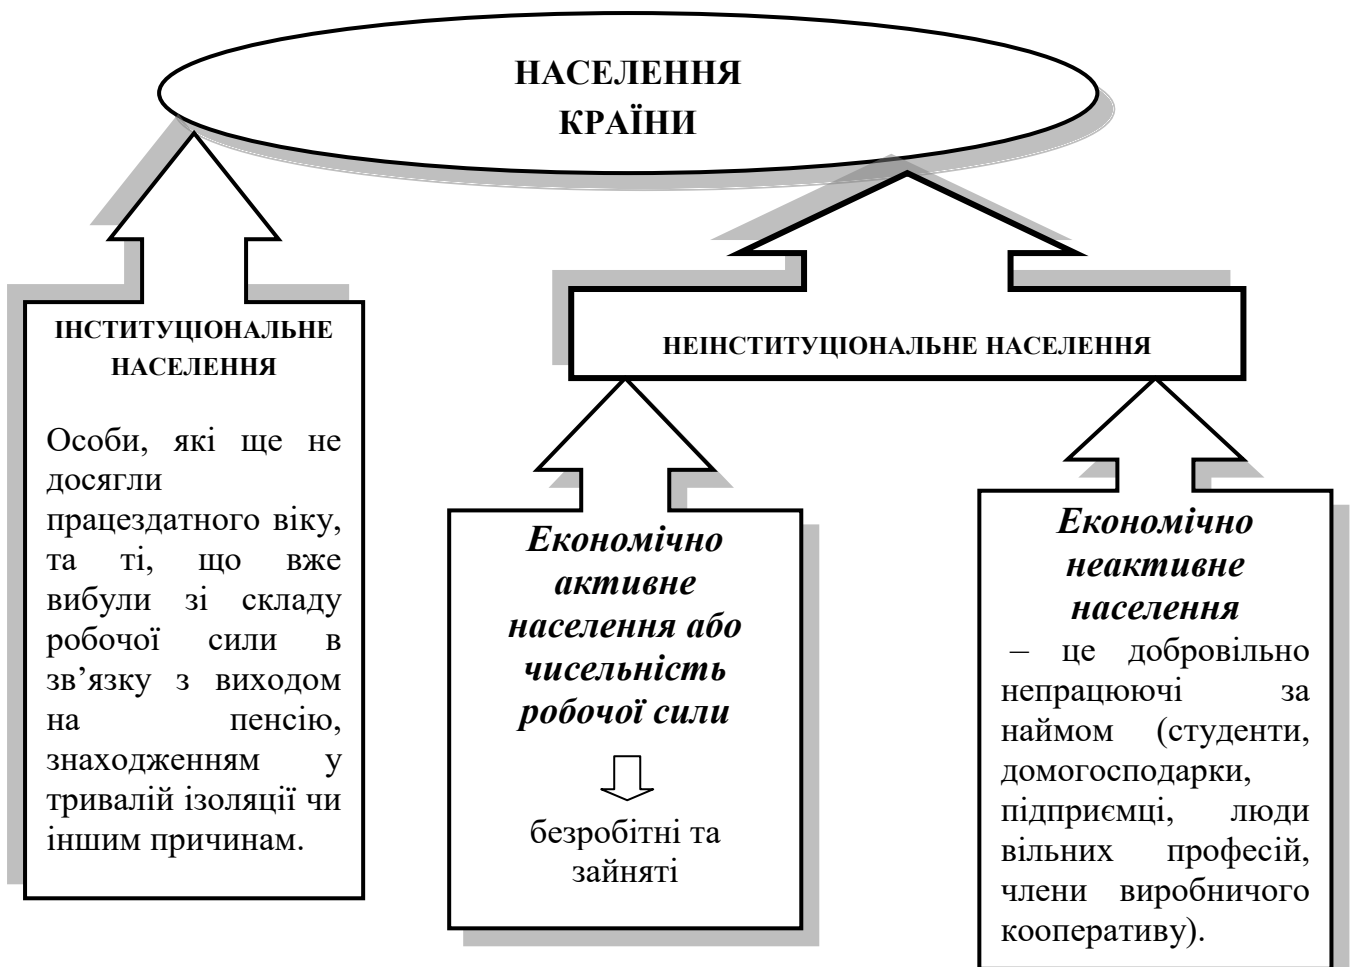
НАСЕЛЕННЯ КРАЇНИ

ІНСТИТУЦІОНАЛЬНЕ НАСЕЛЕННЯ

Особи, які ще не досягли працездатного віку, та ті, що вже вибули зі складу робочої сили в зв’язку з виходом на пенсію, знаходженням у тривалій ізоляції чи іншим причинам.

НЕІНСТИТУЦІОНАЛЬНЕ НАСЕЛЕННЯ

Економічно активне населення або чисельність робочої сили

безробітні та зайняті

Економічно неактивне населення

– це добровільно непрацюючі за наймом (студенти, домогосподарки, підприємці, люди вільних професій, члени виробничого кооперативу).